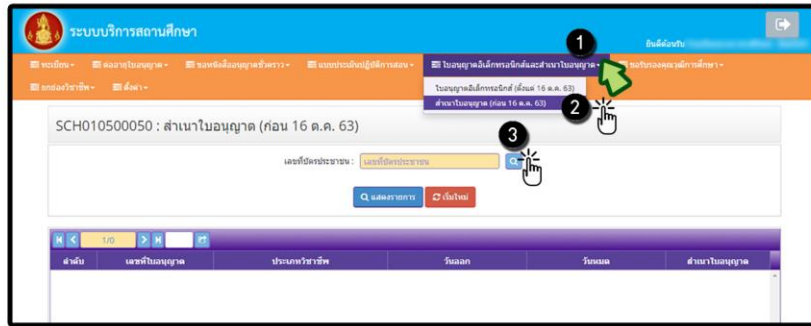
ระบบบริการสถานศึกษา

ยินดีต้อนรับ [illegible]

ทะเบียน ▾ | ต่ออายุใบอนุญาต ▾ | ขอหนังสืออนุญาตชั่วคราว ▾ | แบบประเมินปฏิบัติการสอน ▾ | ใบอนุญาตอิเล็กทรอนิกส์และสำเนาใบอนุญาต ▾ | รับรองคุณวุฒิการศึกษา ▾

ยกย่องวิชาชีพ ▾ | ตั้งค่า ▾

ใบอนุญาตอิเล็กทรอนิกส์ (ตั้งแต่ 16 ต.ค. 63)
สำเนาใบอนุญาต (ก่อน 16 ต.ค. 63)

1
2
3

SCH010500050 : สำเนาใบอนุญาต (ก่อน 16 ต.ค. 63)

เลขที่บัตรประชาชน : เลขที่บัตรประชาชน

แสดงรายการ | เริ่มใหม่

1/0

| ลำดับ | เลขที่ใบอนุญาต | ประเภทวิชาชีพ | วันออก | วันหมด | สำเนาใบอนุญาต |
|---|---|---|---|---|---|